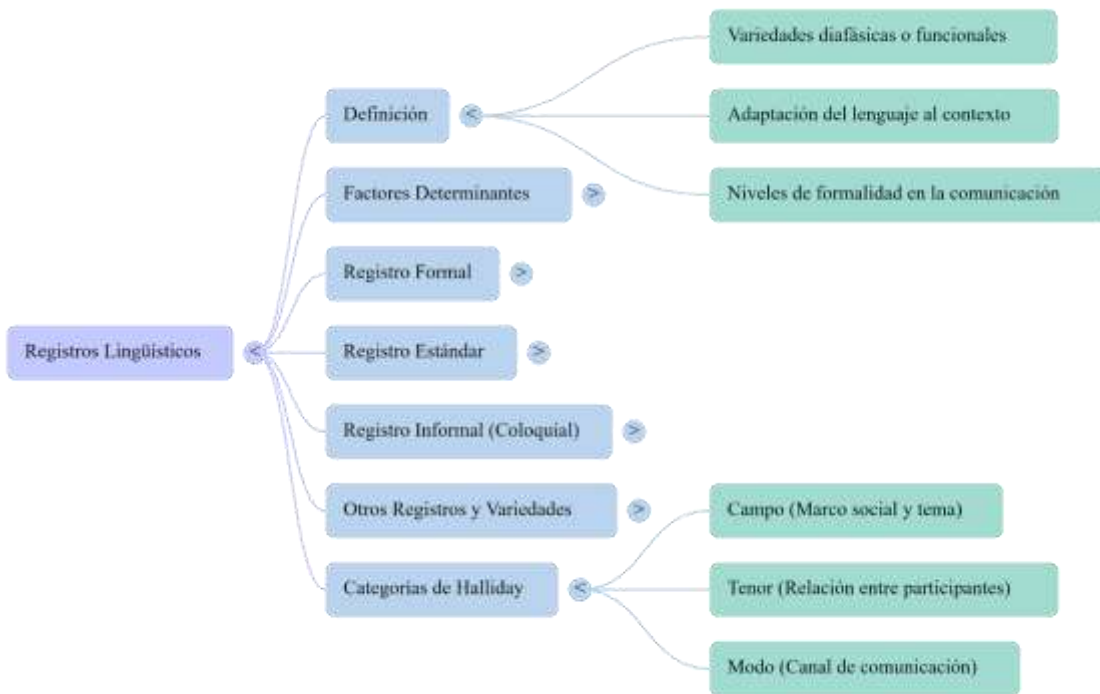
Registros Lingüísticos <

Definición <

Variedades diafásicas o funcionales

Adaptación del lenguaje al contexto

Niveles de formalidad en la comunicación

Factores Determinantes >

Registro Formal >

Registro Estándar >

Registro Informal (Coloquial) >

Otros Registros y Variedades >

Categorías de Halliday <

Campo (Marco social y tema)

Tenor (Relación entre participantes)

Modo (Canal de comunicación)